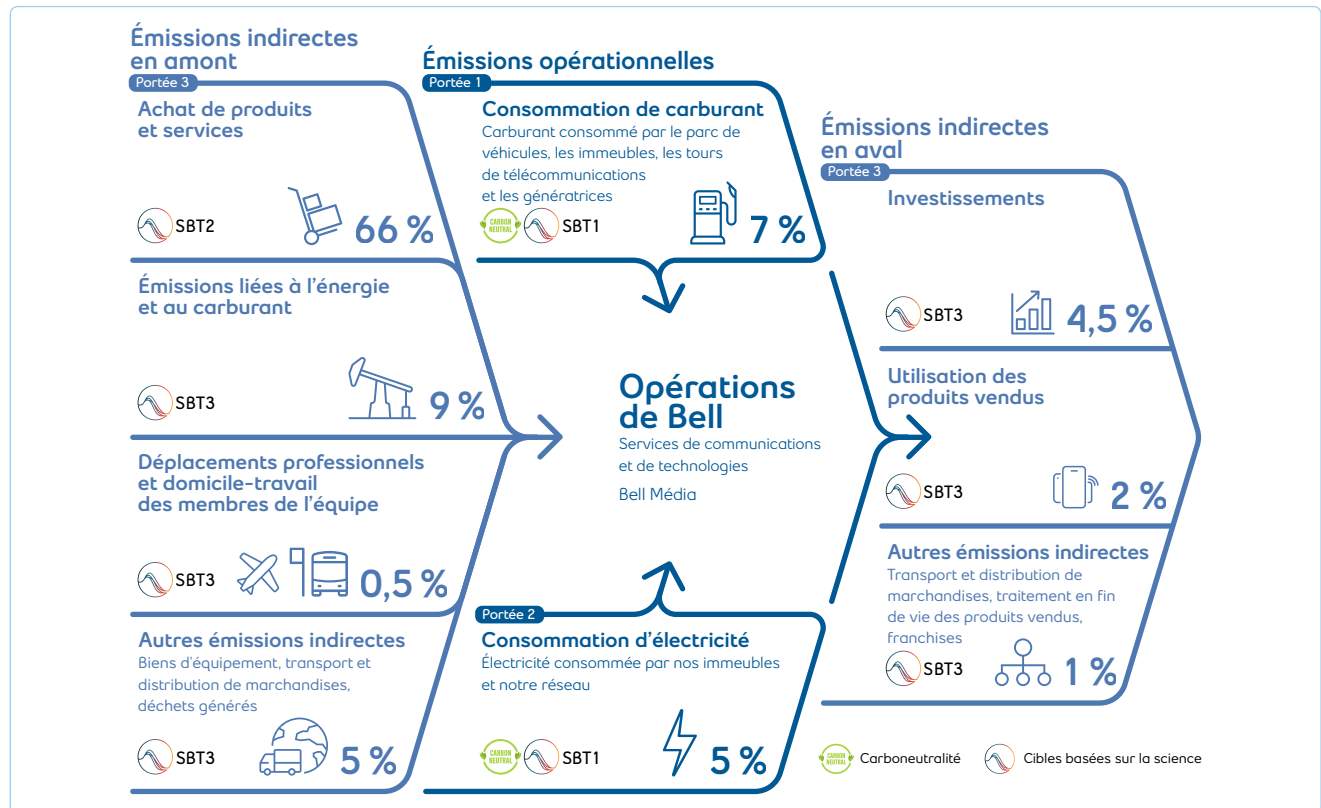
Émissions indirectes en amont

Portée 3

Achat de produits et services

SBT2

66 %

Émissions liées à l'énergie et au carburant

SBT3

9 %

Déplacements professionnels et domicile-travail des membres de l'équipe

SBT3

0,5 %

Autres émissions indirectes

Biens d'équipement, transport et distribution de marchandises, déchets générés

SBT3

5 %

Émissions opérationnelles

Portée 1

Consommation de carburant

Carburant consommé par le parc de véhicules, les immeubles, les tours de télécommunications et les génératrices

CARBON NEUTRAL

SBT1

7 %

Opérations de Bell

Services de communications et de technologies

Bell Média

Portée 2

Consommation d'électricité

Électricité consommée par nos immeubles et notre réseau

CARBON NEUTRAL

SBT1

5 %

Émissions indirectes en aval

Portée 3

Investissements

SBT3

4,5 %

Utilisation des produits vendus

SBT3

2 %

Autres émissions indirectes

Transport et distribution de marchandises, traitement en fin de vie des produits vendus, franchises

SBT3

1 %

CARBON NEUTRAL Carboneutralité

Cibles basées sur la science